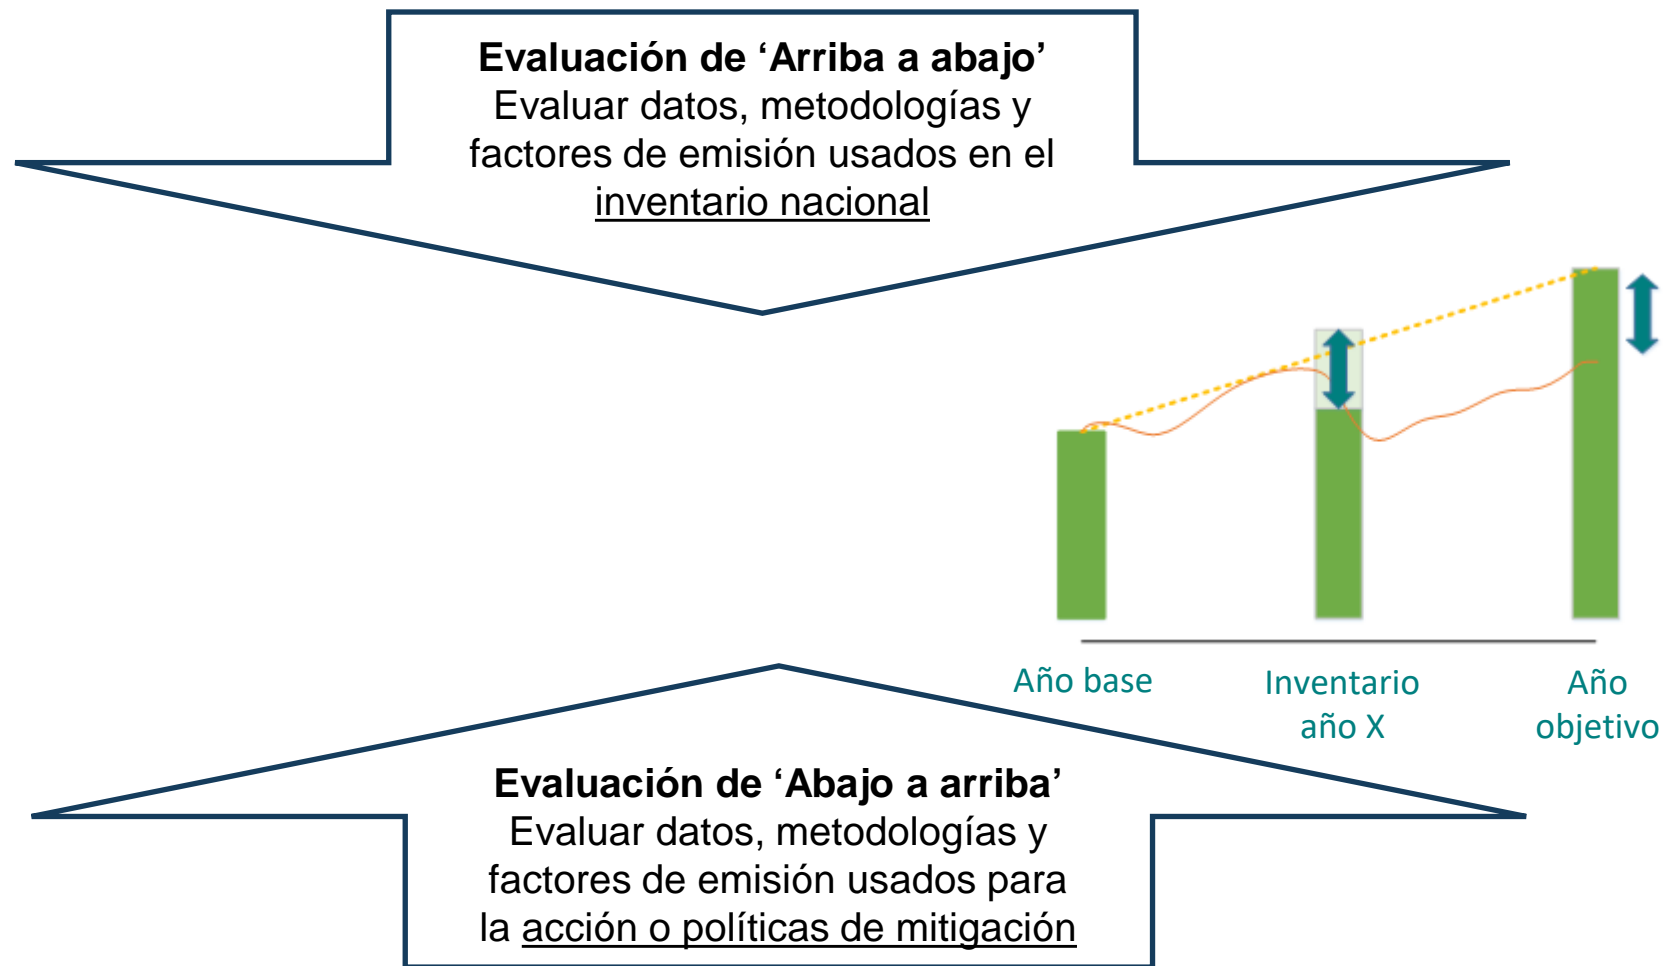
**Evaluación de 'Arriba a abajo'**
Evaluar datos, metodologías y factores de emisión usados en el inventario nacional

Año base

Inventario año X

Año objetivo

**Evaluación de 'Abajo a arriba'**
Evaluar datos, metodologías y factores de emisión usados para la acción o políticas de mitigación